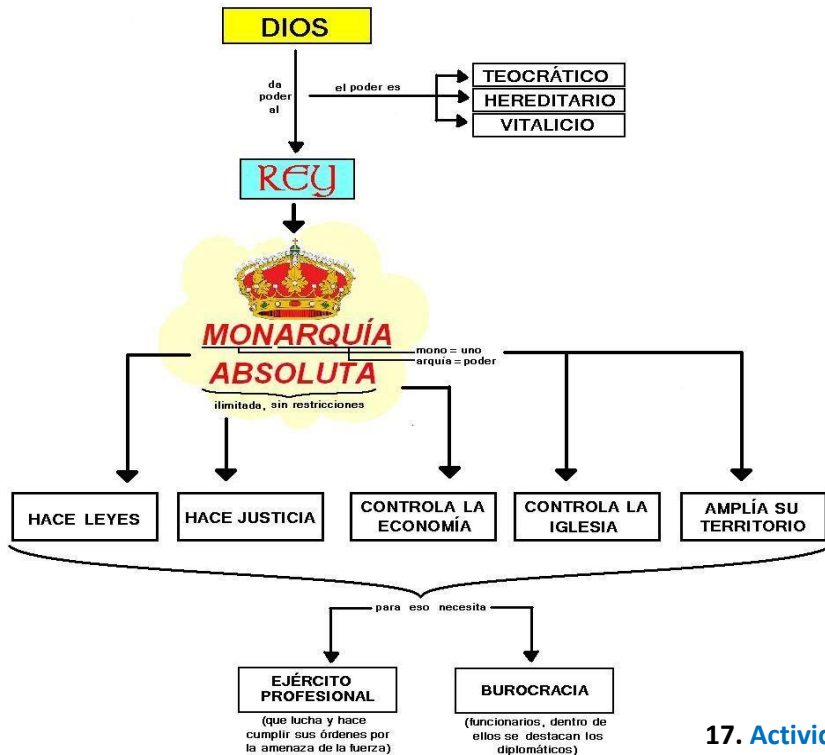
DIOS

da poder al

el poder es

TEOCRÁTICO

HEREDITARIO

VITALICIO

REY

MONARQUÍA ABSOLUTA

mono = uno
arquía = poder

ilimitada, sin restricciones

HACE LEYES

HACE JUSTICIA

CONTROLA LA ECONOMÍA

CONTROLA LA IGLESIA

AMPLÍA SU TERRITORIO

para eso necesita

EJÉRCITO PROFESIONAL

(que lucha y hace cumplir sus órdenes por la amenaza de la fuerza)

BUROCRACIA

(funcionarios, dentro de ellos se destacan los diplomáticos)

17. Activi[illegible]